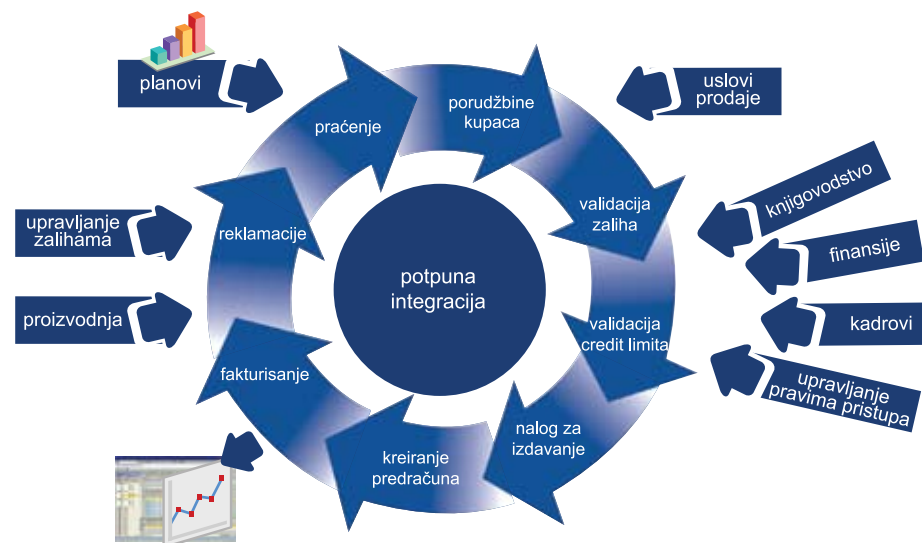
planovi

uslovi prodaje

praćenje

porudžbine kupaca

validacija zaliha

knjigovodstvo

upravljanje zalihama

reklamacije

potpuna integracija

finansije

proizvodnja

validacija credit limita

kadrovi

fakturisanje

upravljanje pravima pristupa

nalog za izdavanje

kreiranje predračuna